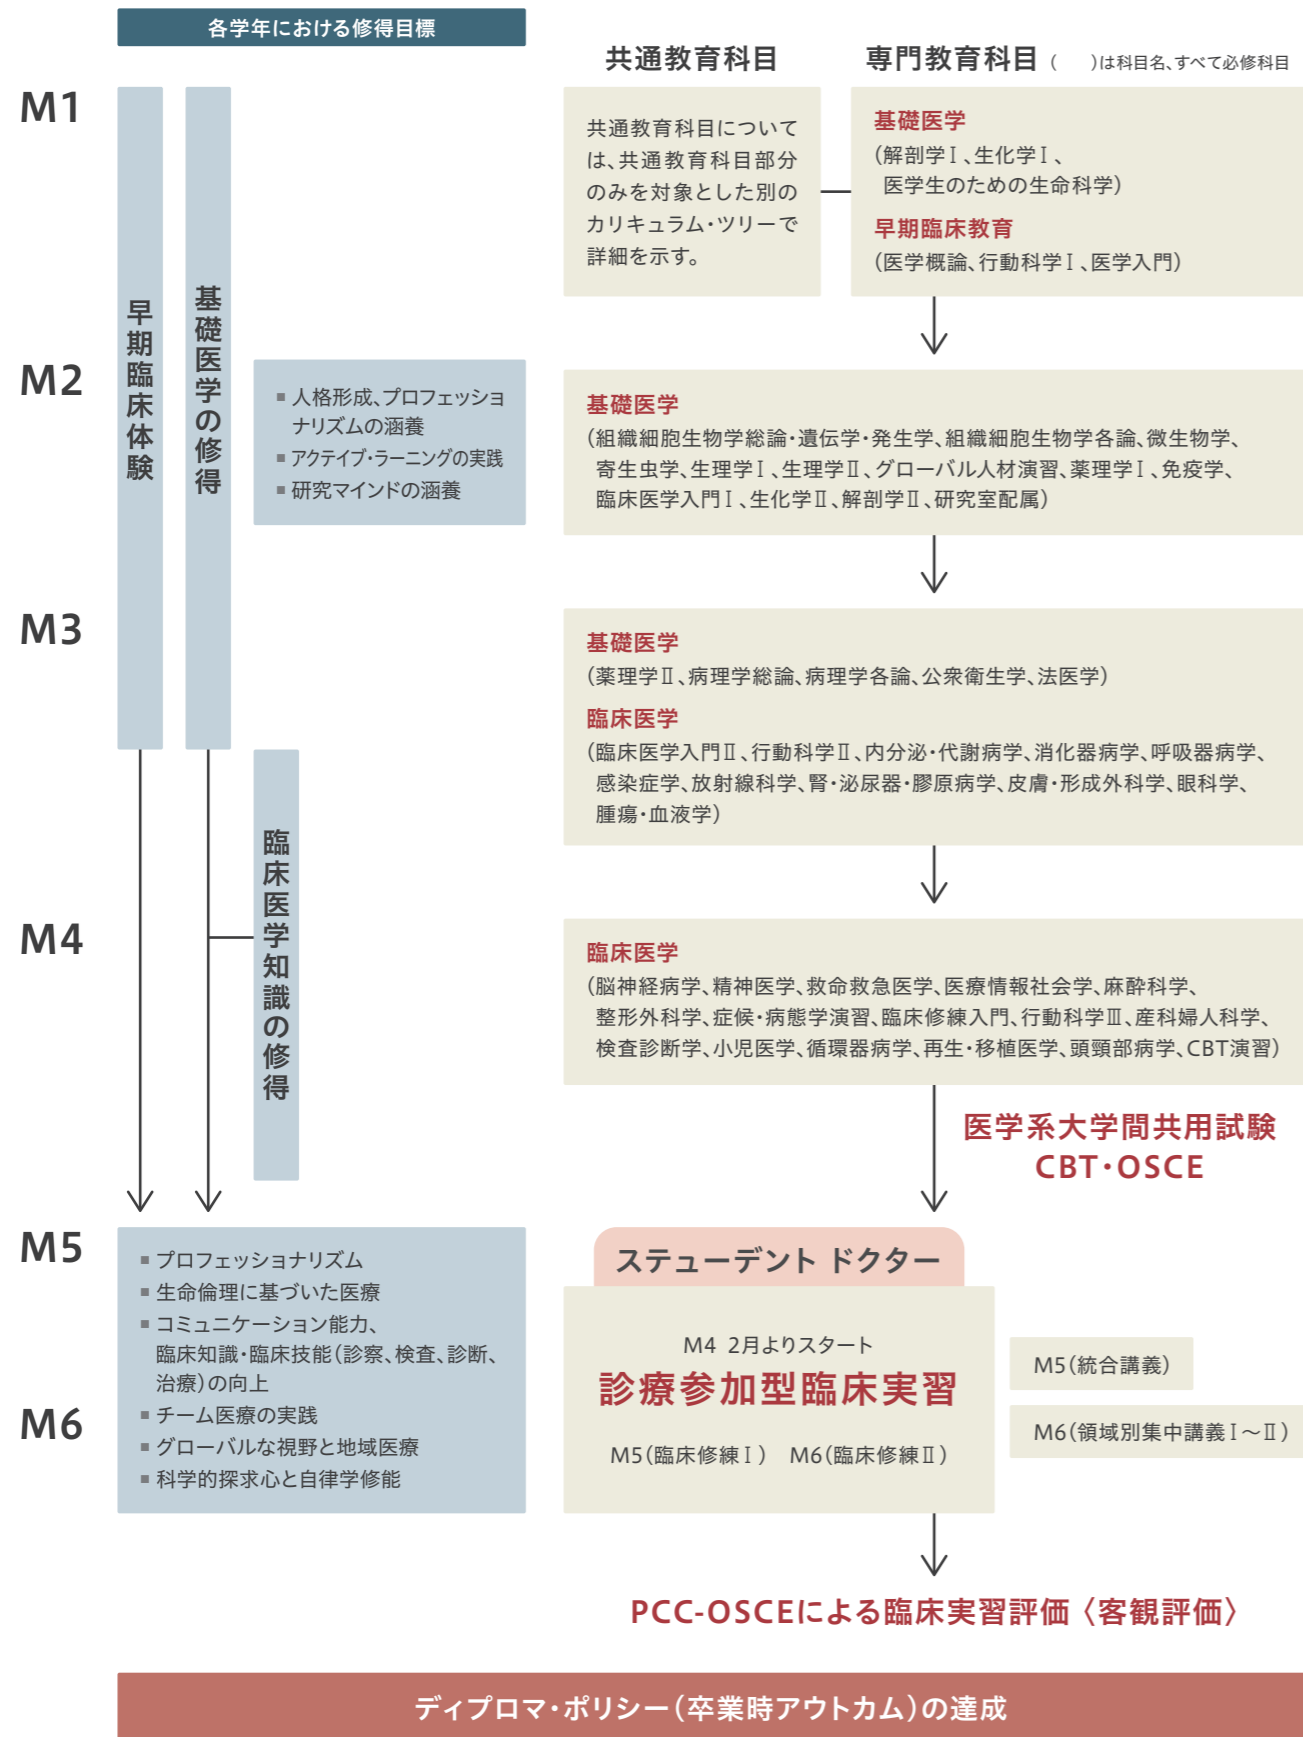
各学年における修得目標

共通教育科目

専門教育科目（　）は科目名、すべて必修科目

M1

早期臨床体験

基礎医学の修得

共通教育科目については、共通教育科目部分のみを対象とした別のカリキュラム・ツリーで詳細を示す。

基礎医学
（解剖学Ⅰ、生化学Ⅰ、医学生のための生命科学）

早期臨床教育
（医学概論、行動科学Ⅰ、医学入門）

M2

■ 人格形成、プロフェッショナリズムの涵養
■ アクティブ・ラーニングの実践
■ 研究マインドの涵養

基礎医学
（組織細胞生物学総論・遺伝学・発生学、組織細胞生物学各論、微生物学、寄生虫学、生理学Ⅰ、生理学Ⅱ、グローバル人材演習、薬理学Ⅰ、免疫学、臨床医学入門Ⅰ、生化学Ⅱ、解剖学Ⅱ、研究室配属）

M3

基礎医学
（薬理学Ⅱ、病理学総論、病理学各論、公衆衛生学、法医学）

臨床医学
（臨床医学入門Ⅱ、行動科学Ⅱ、内分泌・代謝病学、消化器病学、呼吸器病学、感染症学、放射線科学、腎・泌尿器・膠原病学、皮膚・形成外科学、眼科学、腫瘍・血液学）

臨床医学知識の修得

M4

臨床医学
（脳神経病学、精神医学、救命救急医学、医療情報社会学、麻酔科学、整形外科学、症候・病態学演習、臨床修練入門、行動科学Ⅲ、産科婦人科学、検査診断学、小児医学、循環器病学、再生・移植医学、頭頸部病学、CBT演習）

医学系大学間共用試験
CBT・OSCE

M5

M6

■ プロフェッショナリズム
■ 生命倫理に基づいた医療
■ コミュニケーション能力、臨床知識・臨床技能（診察、検査、診断、治療）の向上
■ チーム医療の実践
■ グローバルな視野と地域医療
■ 科学的探求心と自律学修能

ステューデント ドクター

M4 2月よりスタート
診療参加型臨床実習
M5（臨床修練Ⅰ） M6（臨床修練Ⅱ）

M5（統合講義）

M6（領域別集中講義Ⅰ～Ⅱ）

PCC-OSCEによる臨床実習評価〈客観評価〉

ディプロマ・ポリシー（卒業時アウトカム）の達成